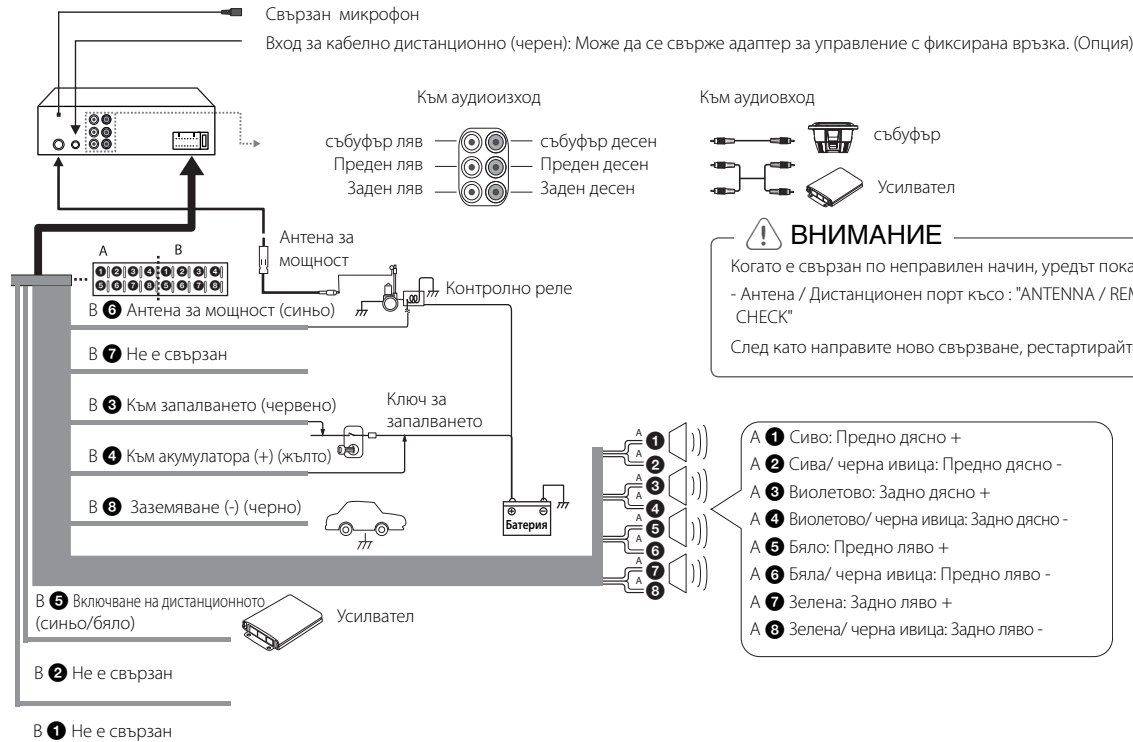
Свързан микрофон

Вход за кабелно дистанционно (черен): Може да се свърже адаптер за управление с фиксирана връзка. (Опция)

Към аудиоизход

събуфър ляв
Преден ляв
Заден ляв

събуфър десен
Преден десен
Заден десен

Към аудиовход

събуфър

Усилвател

ВНИМАНИЕ

Когато е свързан по неправилен начин, уредът пока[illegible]

- Антена / Дистанционен порт късо : "ANTENNA / REM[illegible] CHECK"

След като направите ново свързване, рестартирайт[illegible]

A B
1 2 3 4 1 2 3 4
5 6 7 8 5 6 7 8

Антена за мощност

Контролно реле

B 6 Антена за мощност (синьо)

B 7 Не е свързан

B 3 Към запалването (червено)

Ключ за запалването

B 4 Към акумулатора (+) (жълто)

B 8 Заземяване (-) (черно)

Батерия

A 1
A 2
A 3
A 4
A 5
A 6
A 7
A 8

A 1 Сиво: Предно дясно +
A 2 Сива/ черна ивица: Предно дясно -
A 3 Виолетово: Задно дясно +
A 4 Виолетово/ черна ивица: Задно дясно -
A 5 Бяло: Предно ляво +
A 6 Бяла/ черна ивица: Предно ляво -
A 7 Зелена: Задно ляво +
A 8 Зелена/ черна ивица: Задно ляво -

B 5 Включване на дистанционното (синьо/бяло)

Усилвател

B 2 Не е свързан

B 1 Не е свързан